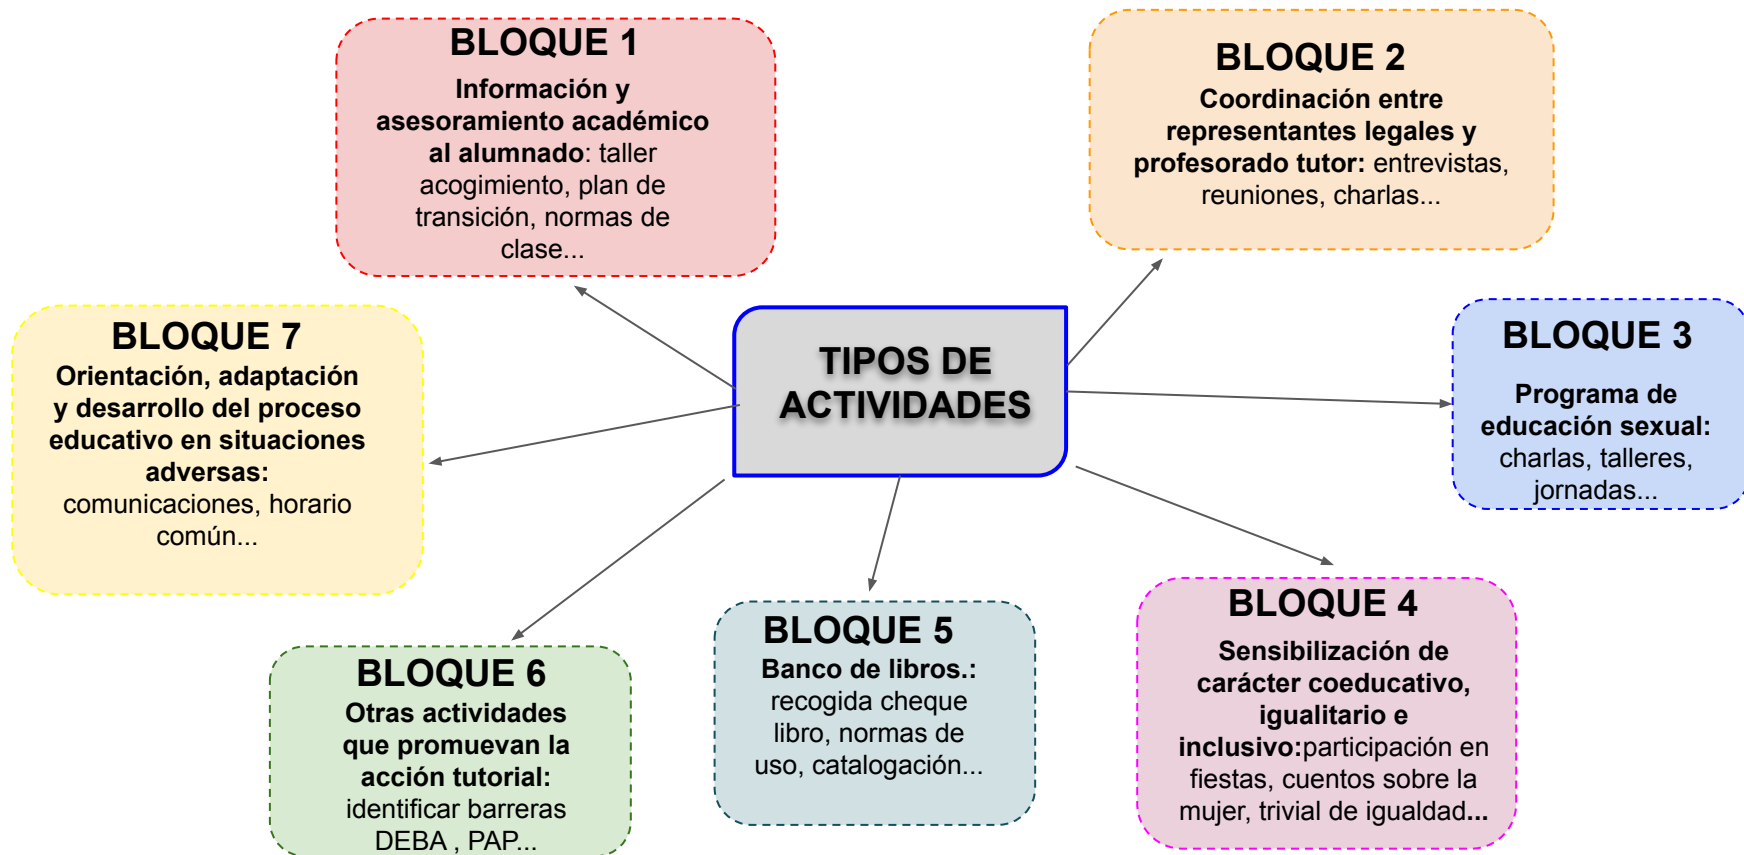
BLOQUE 1
Información y asesoramiento académico al alumnado: taller acogimiento, plan de transición, normas de clase...

BLOQUE 2
Coordinación entre representantes legales y profesorado tutor: entrevistas, reuniones, charlas...

BLOQUE 7
Orientación, adaptación y desarrollo del proceso educativo en situaciones adversas: comunicaciones, horario común...

TIPOS DE ACTIVIDADES

BLOQUE 3
Programa de educación sexual: charlas, talleres, jornadas...

BLOQUE 6
Otras actividades que promuevan la acción tutorial: identificar barreras DEBA , PAP...

BLOQUE 5
Banco de libros.: recogida cheque libro, normas de uso, catalogación...

BLOQUE 4
Sensibilización de carácter coeducativo, igualitario e inclusivo:participación en fiestas, cuentos sobre la mujer, trivial de igualdad...